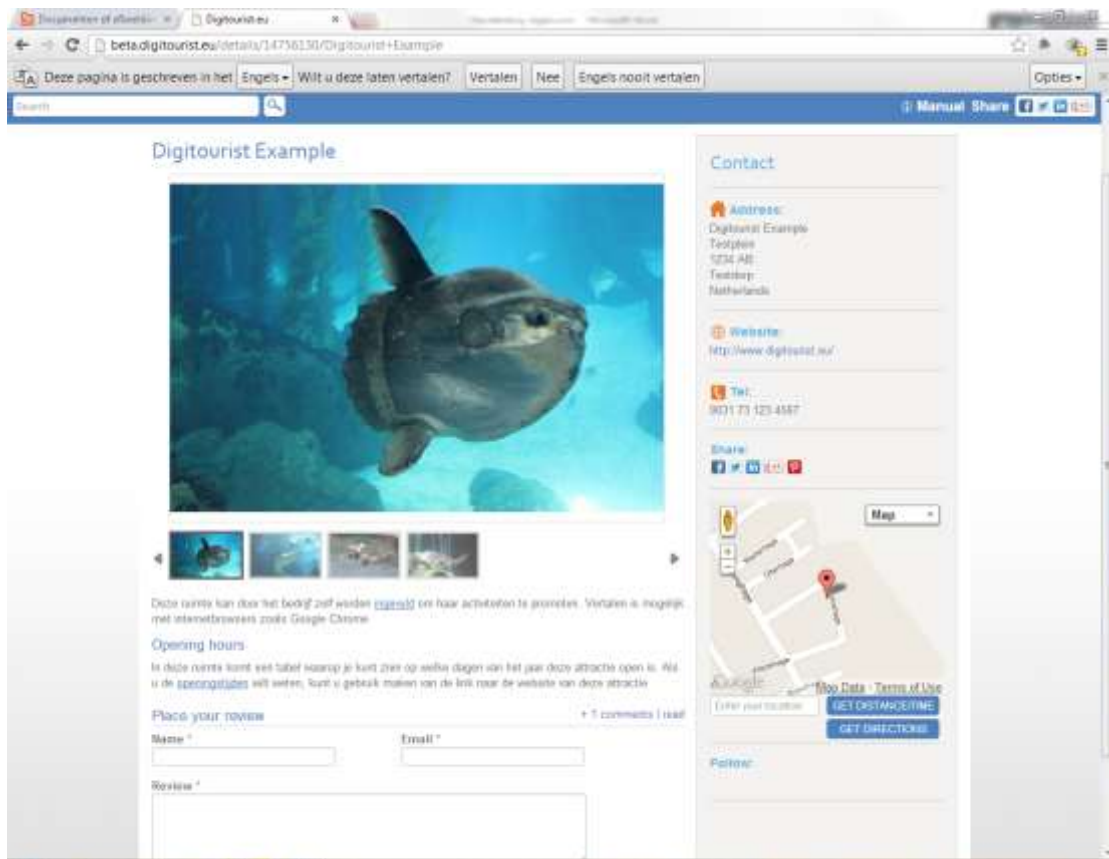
Documentation of sDoekle | Digitourist.eu

beta.digitourist.eu/details/14756130/Digitourist+Example

Deze pagina is geschreven in het Engels ▾ Wilt u deze laten vertalen? Vertalen Nee Engels nooit vertalen Opties ▾

Search

Manual Share

Digitourist Example

Deze ruimte kan door het bedrijf zelf worden ingevuld om haar activiteiten te promoten. Vertalen is mogelijk met internetbrowsers zoals Google Chrome

Opening hours

In deze ruimte komt een tabel waarop je kunt zien op welke dagen van het jaar deze attractie open is. Wil u de openingstijden wel weten, kunt u gebruik maken van de link naar de website van deze attractie

Place your review

+ 7 comments | read

Name *

Email *

Review *

Contact

Address:
Digitourist Example
Testplein
1234 AB
Testdorp
Netherlands

Website:
http://www.digitourist.eu/

Tel:
0031 73 123 4567

Share:

Map

Google

Map Data Terms of Use

Enter your location

GET DISTANCE/TIME

GET DIRECTIONS

Follow: